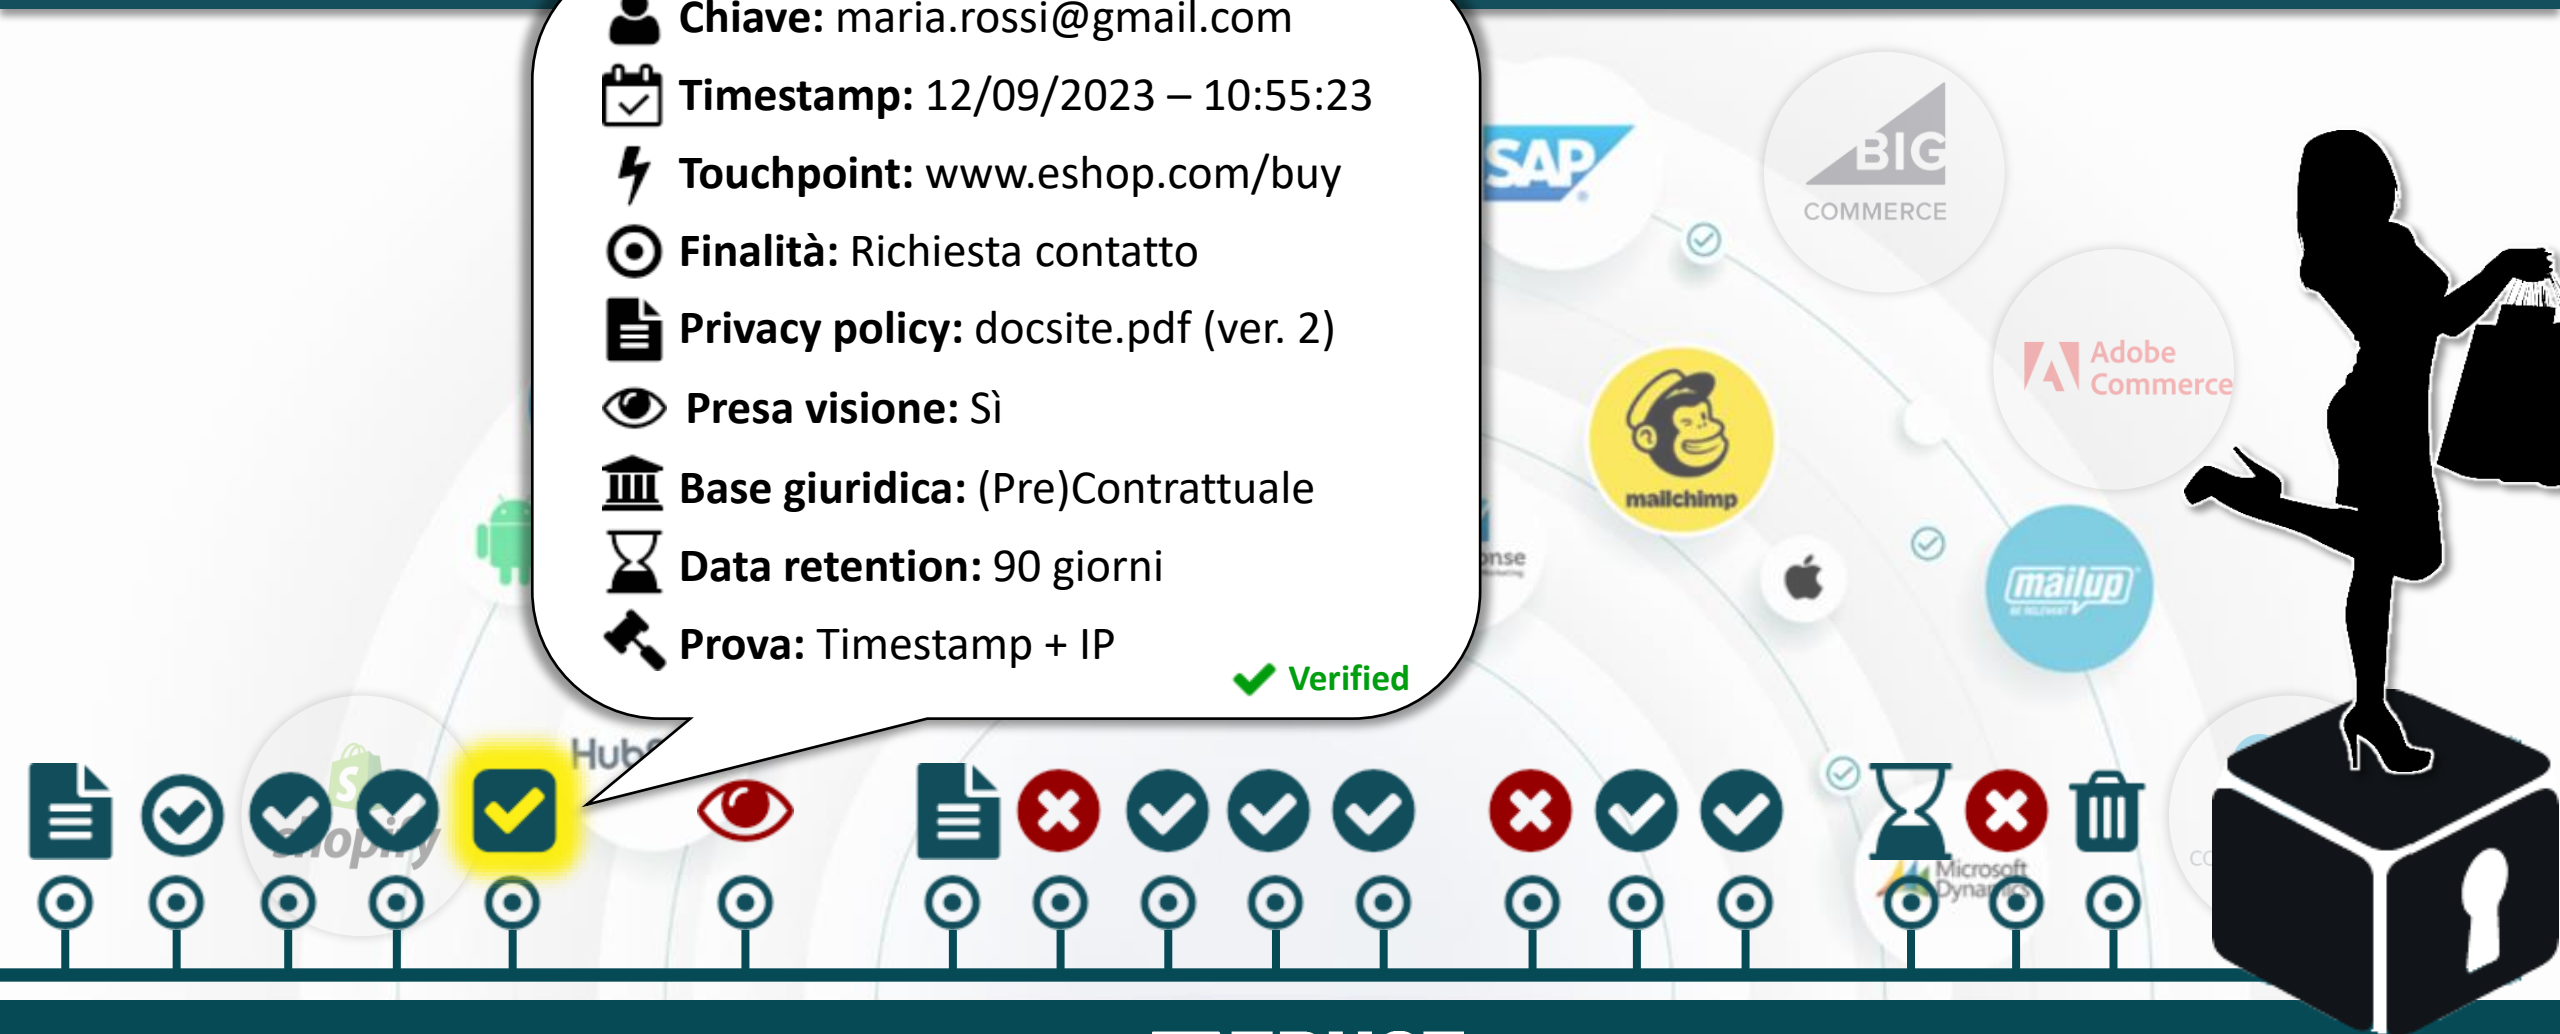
Chiave: maria.rossi@gmail.com

Timestamp: 12/09/2023 – 10:55:23

Touchpoint: www.eshop.com/buy

Finalità: Richiesta contatto

Privacy policy: docsite.pdf (ver. 2)

Presa visione: Sì

Base giuridica: (Pre)Contrattuale

Data retention: 90 giorni

Prova: Timestamp + IP

Verified

SAP

BIG COMMERCE

Adobe Commerce

mailchimp

mailup

Hub

shopify

Microsoft Dynamics